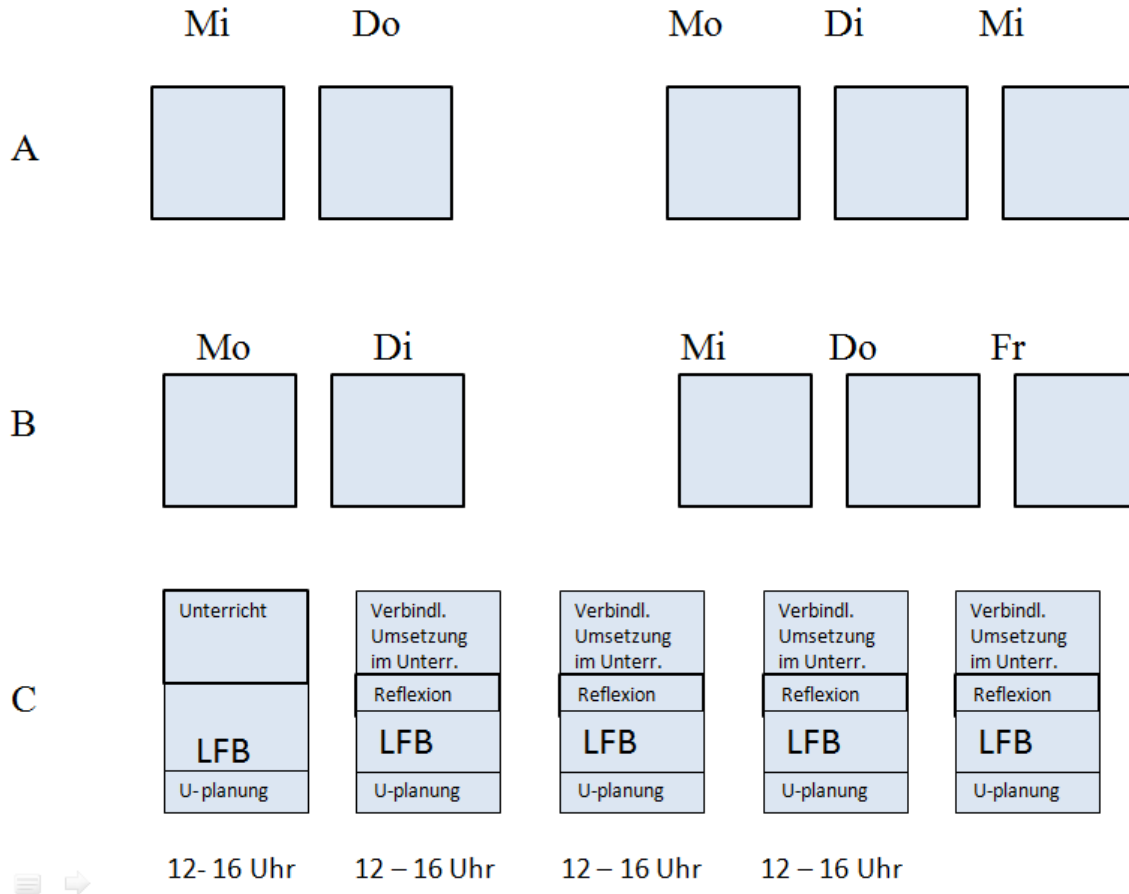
Mi Do Mo Di Mi

A

Mo Di Mi Do Fr

B

C

Unterricht
LFB
U-planung

Verbindl. Umsetzung im Unterr.
Reflexion
LFB
U-planung

Verbindl. Umsetzung im Unterr.
Reflexion
LFB
U-planung

Verbindl. Umsetzung im Unterr.
Reflexion
LFB
U-planung

Verbindl. Umsetzung im Unterr.
Reflexion
LFB
U-planung

12- 16 Uhr 12 – 16 Uhr 12 – 16 Uhr 12 – 16 Uhr